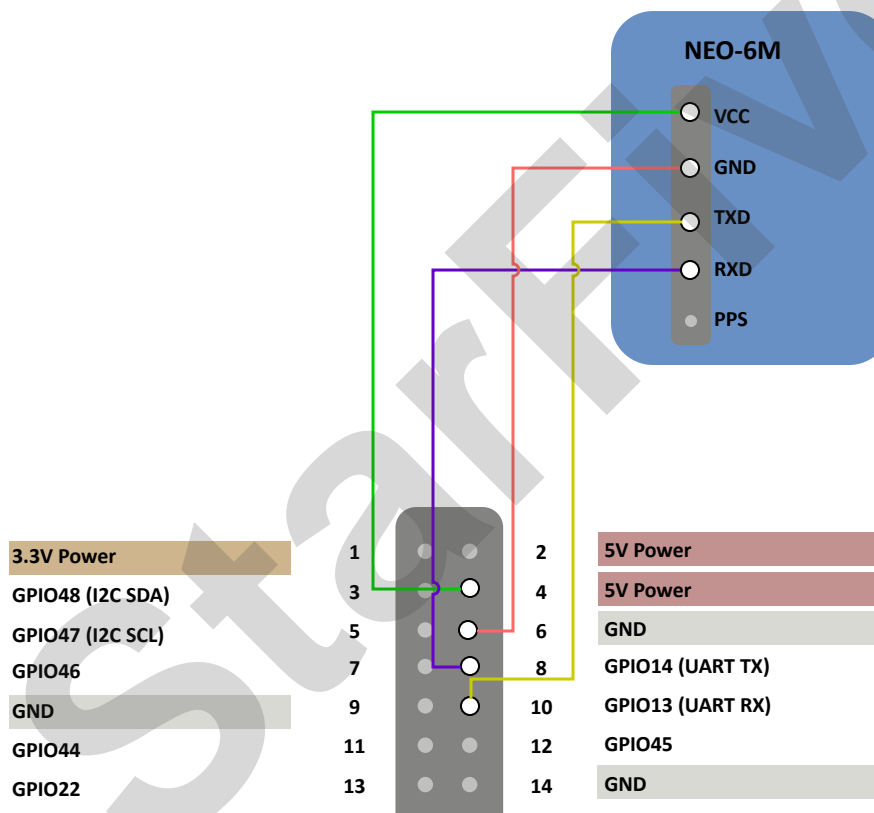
NEO-6M

VCC
GND
TXD
RXD
PPS

3.3V Power
GPIO48 (I2C SDA)
GPIO47 (I2C SCL)
GPIO46
GND
GPIO44
GPIO22

1
3
5
7
9
11
13

2
4
6
8
10
12
14

5V Power
5V Power
GND
GPIO14 (UART TX)
GPIO13 (UART RX)
GPIO45
GND

StarFive